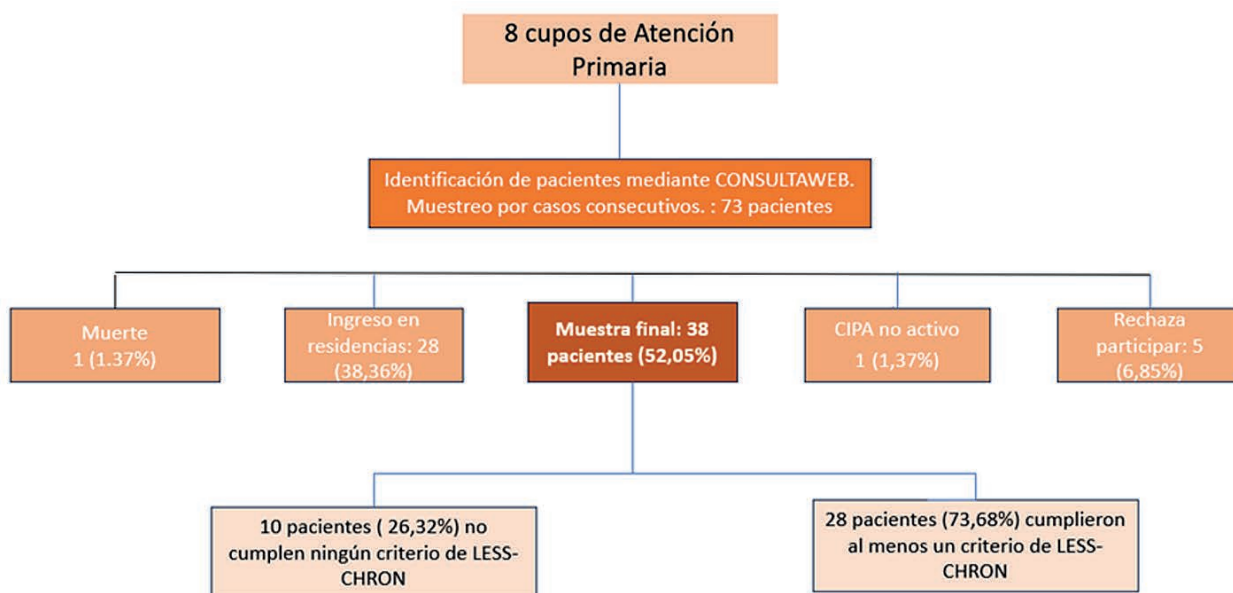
8 cupos de Atención Primaria

Identificación de pacientes mediante CONSULTAWEB. Muestreo por casos consecutivos. : 73 pacientes

Muerte 1 (1.37%)

Ingreso en residencias: 28 (38,36%)

Muestra final: 38 pacientes (52,05%)

CIPA no activo 1 (1,37%)

Rechaza participar: 5 (6,85%)

10 pacientes ( 26,32%) no cumplen ningún criterio de LESS-CHRON

28 pacientes (73,68%) cumplieron al menos un criterio de LESS-CHRON